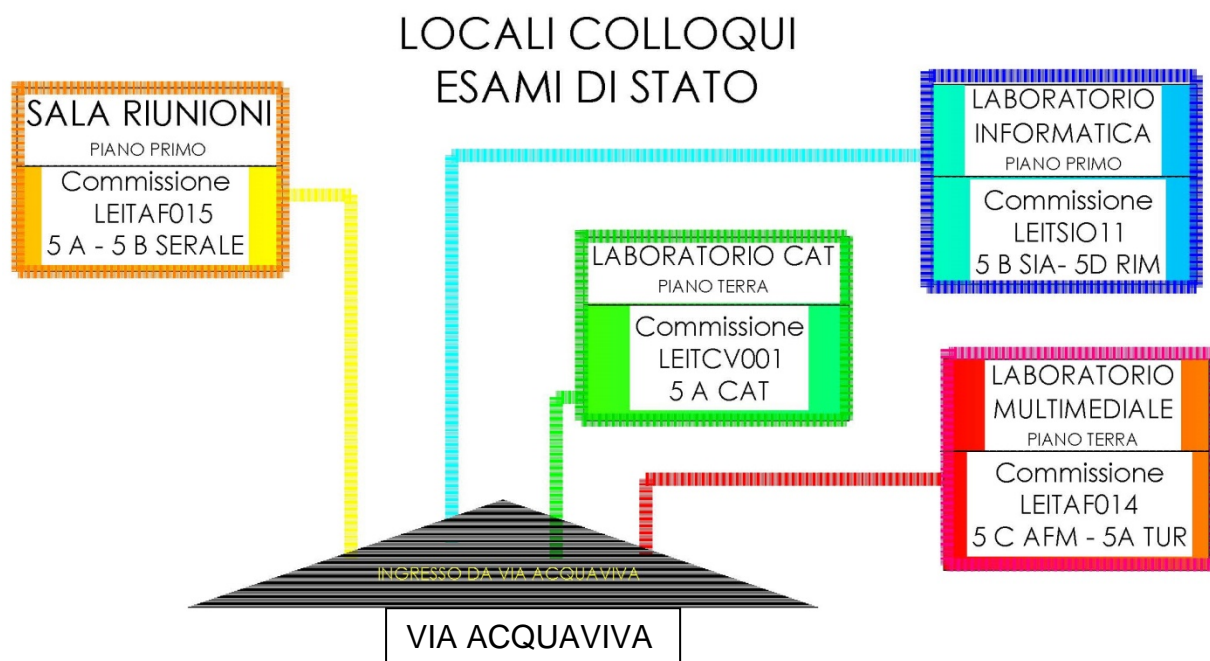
LOCALI COLLOQUI
ESAMI DI STATO

SALA RIUNIONI
PIANO PRIMO
Commissione
LEITAF015
5 A - 5 B SERALE

LABORATORIO
INFORMATICA
PIANO PRIMO
Commissione
LEITSIO11
5 B SIA- 5D RIM

LABORATORIO CAT
PIANO TERRA
Commissione
LEITCV001
5 A CAT

LABORATORIO
MULTIMEDIALE
PIANO TERRA
Commissione
LEITAF014
5 C AFM - 5A TUR

INGRESSO DA VIA ACQUAVIVA

VIA ACQUAVIVA